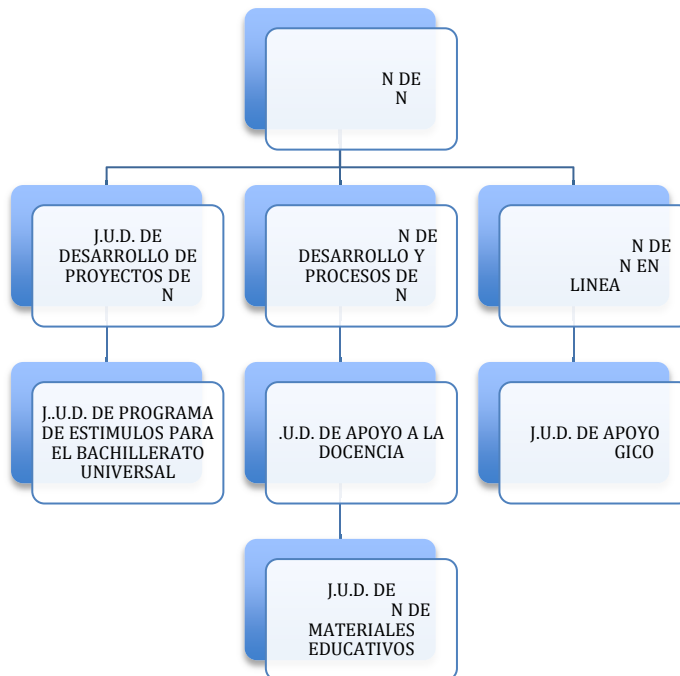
N DE
N

J.U.D. DE DESARROLLO DE PROYECTOS DE N

N DE DESARROLLO Y PROCESOS DE N

N DE N EN LINEA

J..U.D. DE PROGRAMA DE ESTIMULOS PARA EL BACHILLERATO UNIVERSAL

.U.D. DE APOYO A LA DOCENCIA

J.U.D. DE APOYO GICO

J.U.D. DE N DE MATERIALES EDUCATIVOS